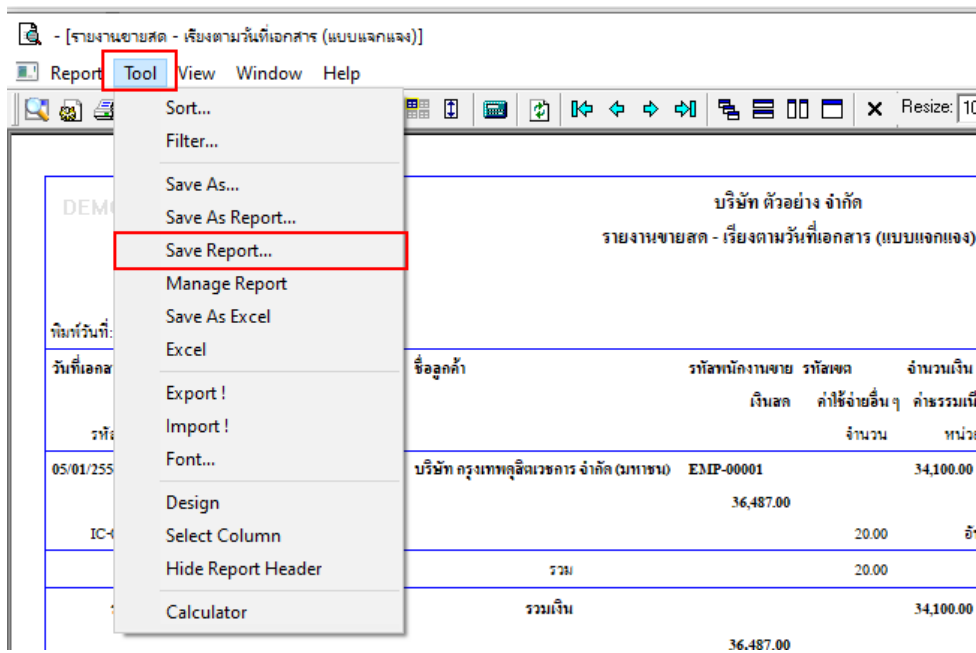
- [รายงานขายสด - เรียงตามวันที่เอกสาร (แบบแจกแจง)]

Report Tool View Window Help

Resize: 10

Sort...
Filter...
Save As...
Save As Report...
Save Report...
Manage Report
Save As Excel
Excel
Export !
Import !
Font...
Design
Select Column
Hide Report Header
Calculator

DEMO

บริษัท ตัวอย่าง จำกัด
รายงานขายสด - เรียงตามวันที่เอกสาร (แบบแจกแจง)

พิมพ์วันที่:

วันที่เอกสา
รหั

ชื่อลูกค้า

รหัสพนักงานขาย รหัสเขต จำนวนเงิน
เงินสด ค่าใช้จ่ายอื่น ๆ ค่าธรรมเนี
จำนวน หน่ว

05/01/255 บริษัท กรุงเทพคลังเวชการ จำกัด (มหาชน) EMP-00001 34,100.00
36,487.00

IC-( 20.00 อั

รวม 20.00

รวมเงิน 34,100.00
36,487.00